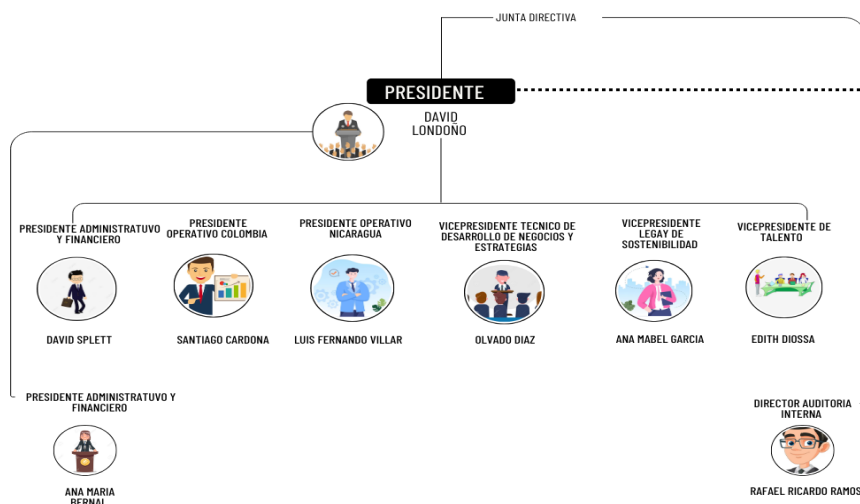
JUNTA DIRECTIVA

PRESIDENTE

DAVID LONDOÑO

PRESIDENTE ADMINISTRATUVO Y FINANCIERO

DAVID SPLETT

PRESIDENTE OPERATIVO COLOMBIA

SANTIAGO CARDONA

PRESIDENTE OPERATIVO NICARAGUA

LUIS FERNANDO VILLAR

VICEPRESIDENTE TECNICO DE DESARROLLO DE NEGOCIOS Y ESTRATEGIAS

OLVADO DIAZ

VICEPRESIDENTE LEGAY DE SOSTENIBILIDAD

ANA MABEL GARCIA

VICEPRESIDENTE DE TALENTO

EDITH DIOSSA

PRESIDENTE ADMINISTRATUVO Y FINANCIERO

ANA MARIA BERNAL

DIRECTOR AUDITORIA INTERNA

RAFAEL RICARDO RAMOS